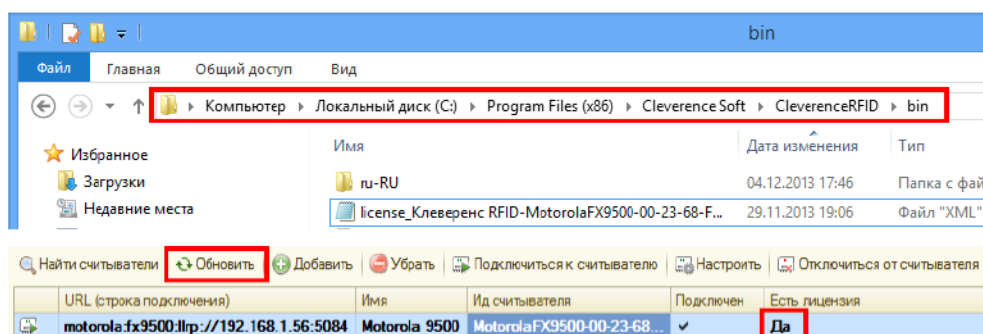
bin

Файл Главная Общий доступ Вид

Компьютер ▸ Локальный диск (C:) ▸ Program Files (x86) ▸ Cleverence Soft ▸ CleverenceRFID ▸ bin

Избранное
Загрузки
Недавние места

| Имя | Дата изменения | Тип |
|---|---|---|
| ru-RU | 04.12.2013 17:46 | Папка с фай |
| license_Клеверенс RFID-MotorolaFX9500-00-23-68-F... | 29.11.2013 19:06 | Файл "XML" |

Найти считыватели | Обновить | Добавить | Убрать | Подключиться к считывателю | Настроить | Отключиться от считывателя

| URL (строка подключения) | Имя | Ид считывателя | Подключен | Есть лицензия |
|---|---|---|---|---|
| motorola:fx9500:llrp://192.168.1.56:5084 | Motorola 9500 | MotorolaFX9500-00-23-68... | ✔ | Да |